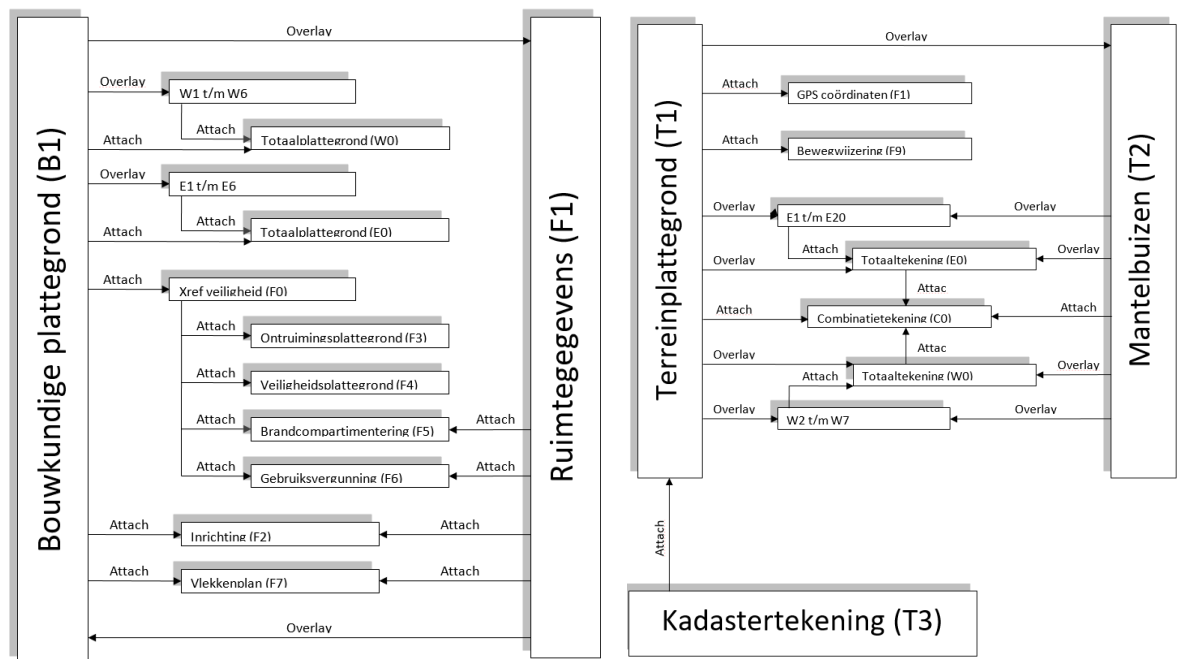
Bouwkundige plattegrond (B1)

Overlay

Ruimtegegevens (F1)

Overlay
W1 t/m W6
Attach
Attach
Totaalplattegrond (W0)

Overlay
E1 t/m E6
Attach
Attach
Totaalplattegrond (E0)

Attach
Xref veiligheid (F0)
Attach
Ontruimingsplattegrond (F3)
Attach
Veiligheidsplattegrond (F4)
Attach
Brandcompartimentering (F5)
Attach
Attach
Gebruiksvergunning (F6)
Attach

Attach
Inrichting (F2)
Attach

Attach
Vlekkenplan (F7)
Attach

Overlay

Terreinplattegrond (T1)

Overlay

Mantelbuizen (T2)

Attach
GPS coördinaten (F1)

Attach
Bewegwijzering (F9)

Overlay
E1 t/m E20
Overlay
Attach
Totaaltekening (E0)
Overlay
Overlay
Attac
Attach
Combinatietekening (C0)
Attach
Attac
Overlay
Totaaltekening (W0)
Overlay
Attach
Overlay
W2 t/m W7
Overlay

Attach

Kadastertekening (T3)